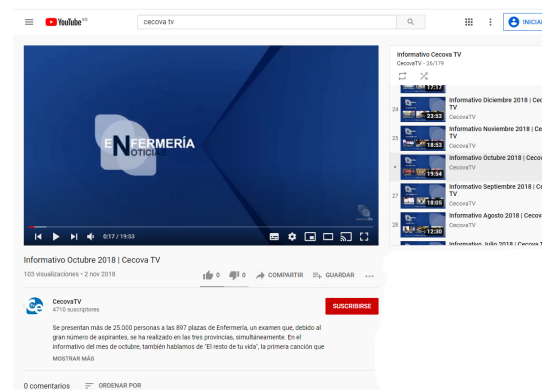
YouTube ES

cecova tv

INICIAR

ENFERMERÍA
NOTICIAS

0:17 / 19:53

Informativo Octubre 2018 | Cecova TV

103 visualizaciones • 2 nov 2018

0 0 COMPARTIR GUARDAR ...

CecovaTV
4710 suscriptores

SUSCRIBIRSE

Se presentan más de 25.000 personas a las 897 plazas de Enfermería, un examen que, debido al gran número de aspirantes, se ha realizado en las tres provincias, simultáneamente. En el informativo del mes de octubre, también hablamos de 'El resto de tu vida', la primera canción que

MOSTRAR MÁS

0 comentarios ORDENAR POR

Informativo Cecova TV
CecovaTV - 26/179

17:17

24 23:53 Informativo Diciembre 2018 | Cec TV
CecovaTV

25 18:53 Informativo Noviembre 2018 | Cec TV
CecovaTV

19:54 Informativo Octubre 2018 | Cecov
CecovaTV

27 18:05 Informativo Septiembre 2018 | C TV
CecovaTV

28 12:30 Informativo Agosto 2018 | Cecov
CecovaTV

Informativo Julio 2018 | Cecova T